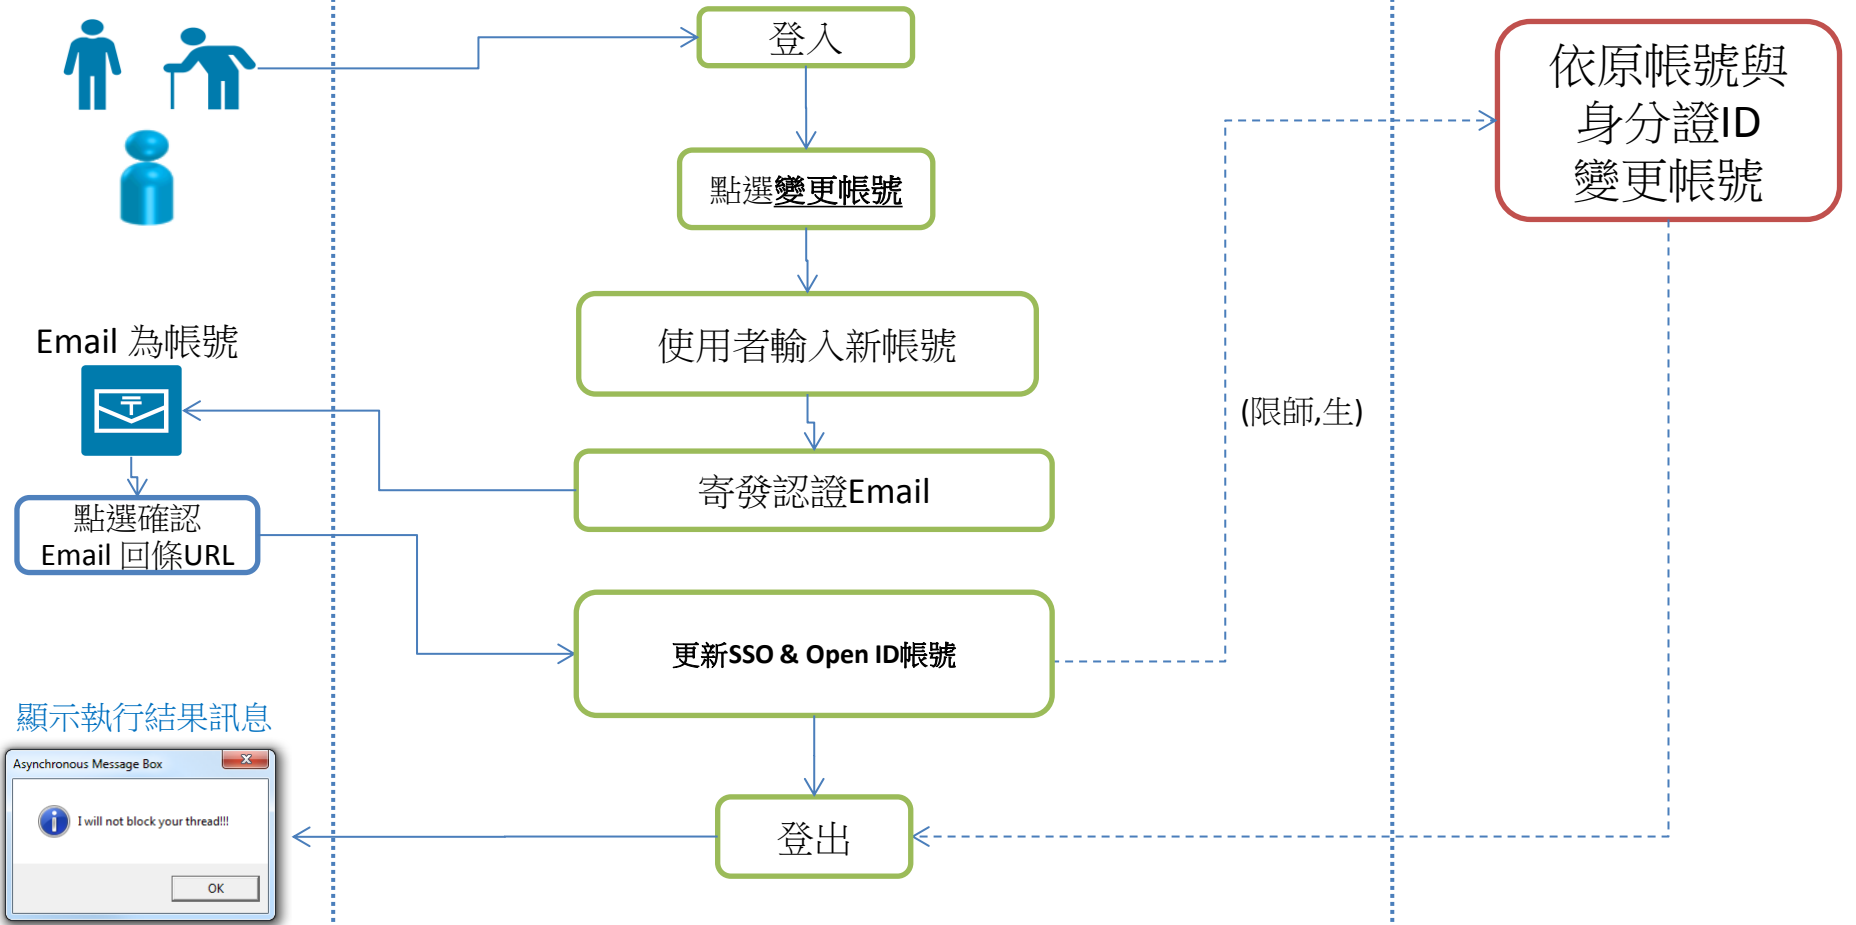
登入

點選變更帳號

使用者輸入新帳號

寄發認證Email

更新SSO & Open ID帳號

登出

依原帳號與身分證ID變更帳號

(限師,生)

Email 為帳號

點選確認 Email 回條URL

顯示執行結果訊息

Asynchronous Message Box

I will not block your thread!!!

OK